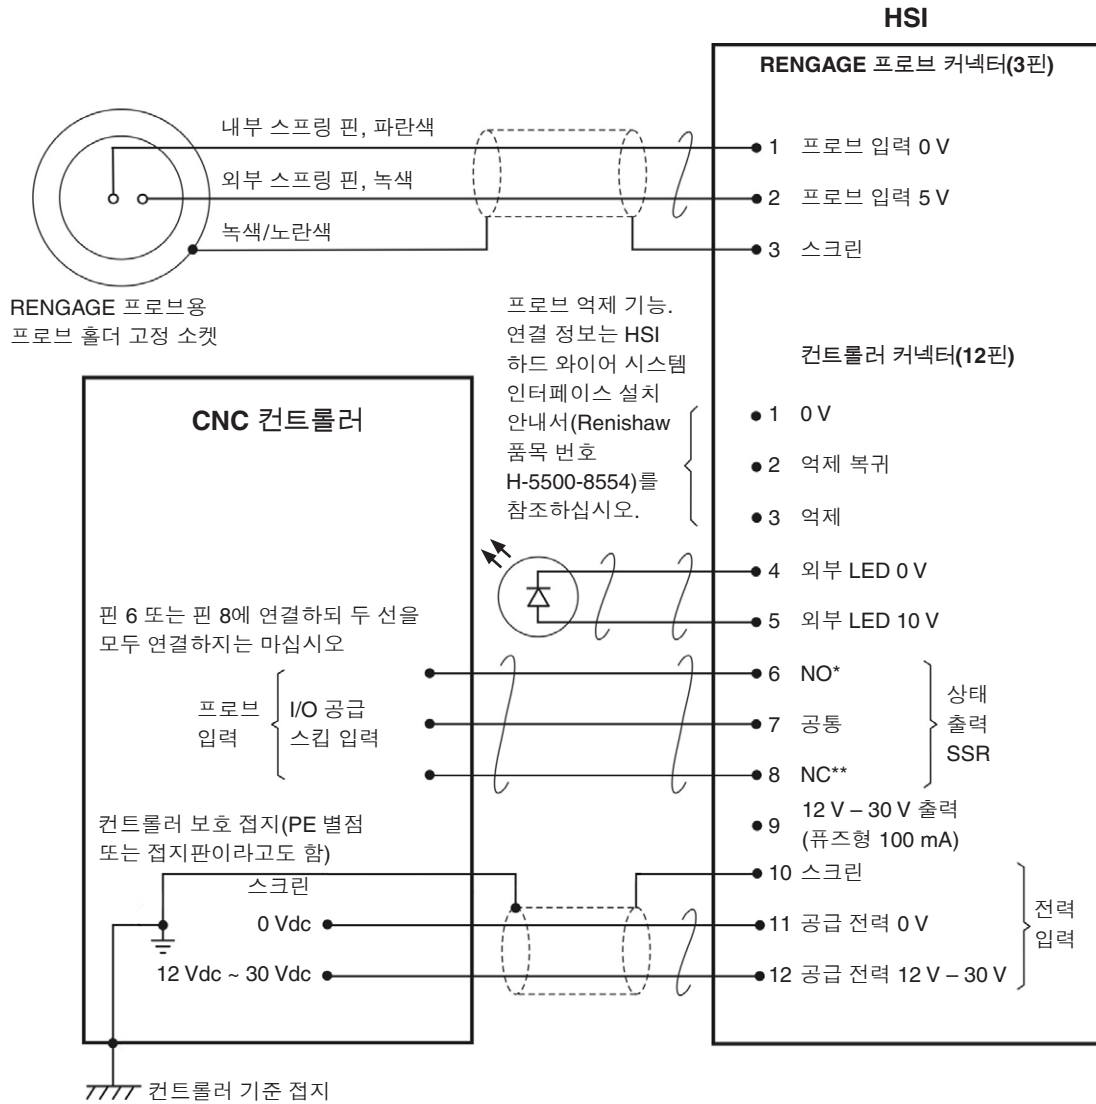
HSI

RENGAGE 프로브 커넥터(3핀)

내부 스프링 핀, 파란색

외부 스프링 핀, 녹색

녹색/노란색

1 프로브 입력 0 V

2 프로브 입력 5 V

3 스크린

RENGAGE 프로브용 프로브 홀더 고정 소켓

프로브 억제 기능. 연결 정보는 HSI 하드 와이어 시스템 인터페이스 설치 안내서(Renishaw 품목 번호 H-5500-8554)를 참조하십시오.

컨트롤러 커넥터(12핀)

CNC 컨트롤러

1 0 V

2 억제 복귀

3 억제

4 외부 LED 0 V

5 외부 LED 10 V

핀 6 또는 핀 8에 연결하되 두 선을 모두 연결하지는 마십시오

프로브 입력

I/O 공급

스킵 입력

6 NO*

7 공통

8 NC**

상태 출력 SSR

9 12 V – 30 V 출력 (퓨즈형 100 mA)

컨트롤러 보호 접지(PE 별점 또는 접지판이라고도 함)

스크린

0 Vdc

12 Vdc ~ 30 Vdc

10 스크린

11 공급 전력 0 V

12 공급 전력 12 V – 30 V

전력 입력

컨트롤러 기준 접지